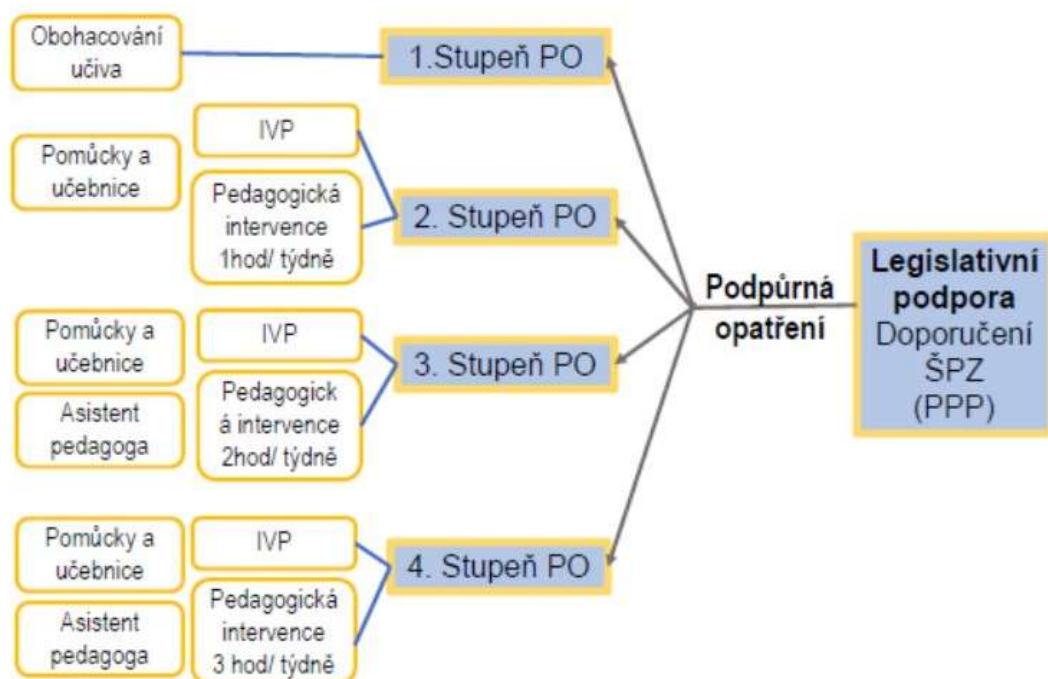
Obohacování učiva

1.Stupeň PO

IVP

Pomůcky a učebnice

Pedagogická intervence 1hod/ týdně

2. Stupeň PO

Pomůcky a učebnice

IVP

3. Stupeň PO

Asistent pedagoga

Pedagogick á intervence 2hod/ týdně

Pomůcky a učebnice

IVP

4. Stupeň PO

Asistent pedagoga

Pedagogická intervence 3 hod/ týdně

Podpůrná opatření

Legislativní podpora Doporučení ŠPZ (PPP)